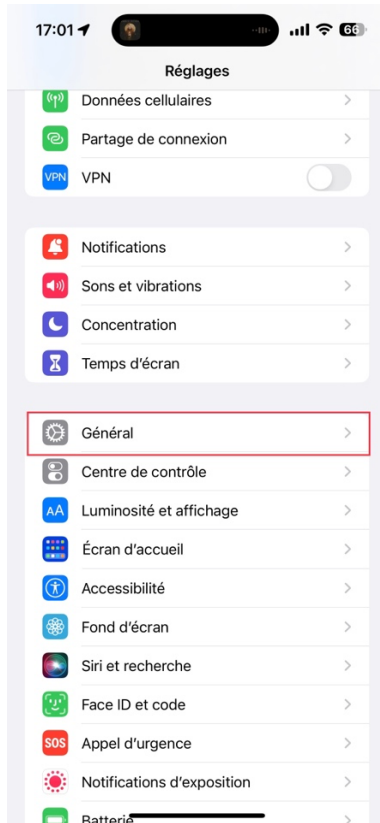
17:01

66

Réglages

Données cellulaires

Partage de connexion

VPN

VPN

Notifications

Sons et vibrations

Concentration

Temps d'écran

Général

Centre de contrôle

AA

Luminosité et affichage

Écran d'accueil

Accessibilité

Fond d'écran

Siri et recherche

Face ID et code

SOS

Appel d'urgence

Notifications d'exposition

Batterie